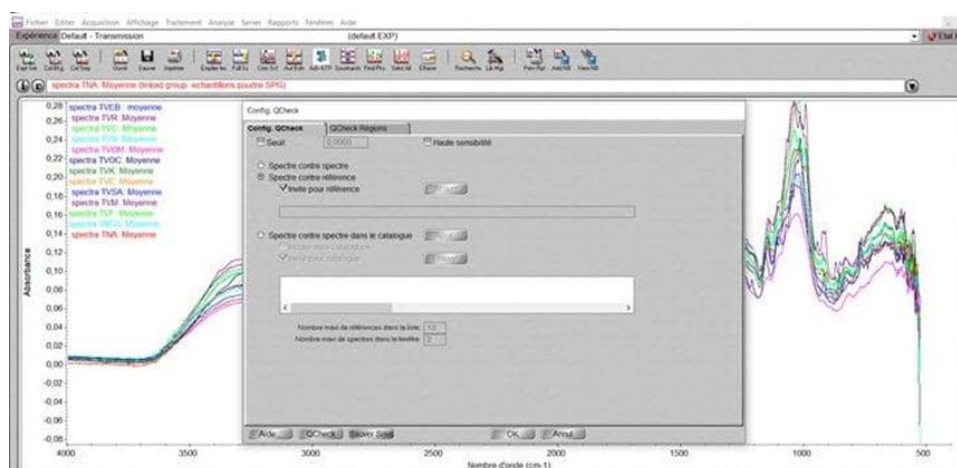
Fichier Editer Acquisition Affichage Traitement Analyse Series Rapports Fenêtres Aide

Expérience Default - Transmission

(default EXP)

Etat

spectra TNA: Moyenne (linked group: echantillons poudre SPG)

0,28 spectra TVEB : moyenne
0,26 spectra TVR: Moyenne
0,24 spectra TVC: Moyenne
spectra TVB: Moyenne
spectra TVGM: Moyenne
0,22 spectra TVDC: Moyenne
0,20 spectra TVK: Moyenne
spectra TVC: Moyenne
0,18 spectra TVSA: Moyenne
spectra TVM: Moyenne
0,16 spectra TVF: Moyenne
spectra TMGA: Moyenne
0,14 spectra TNA: Moyenne
0,12
0,10
0,08
0,06
0,04
0,02
0,00
-0,02
-0,04
-0,06
-0,08

Absorbance

4000 3500 3000 2500 2000 1500 1000 500

Nombre d'onde (cm-1)

Config. QCheck

Config. QCheck | QCheck Régions

Seuil 0,9000 Haute sensibilité

Spectre contre spectre

Spectre contre référence

Invite pour référence

Spectre contre spectre dans le catalogue

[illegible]

Invite pour catalogue

Nombre maxi de références dans la liste 10

Nombre maxi de spectres dans la fenêtre 2

Aide QCheck Sauver Seuil OK Annul